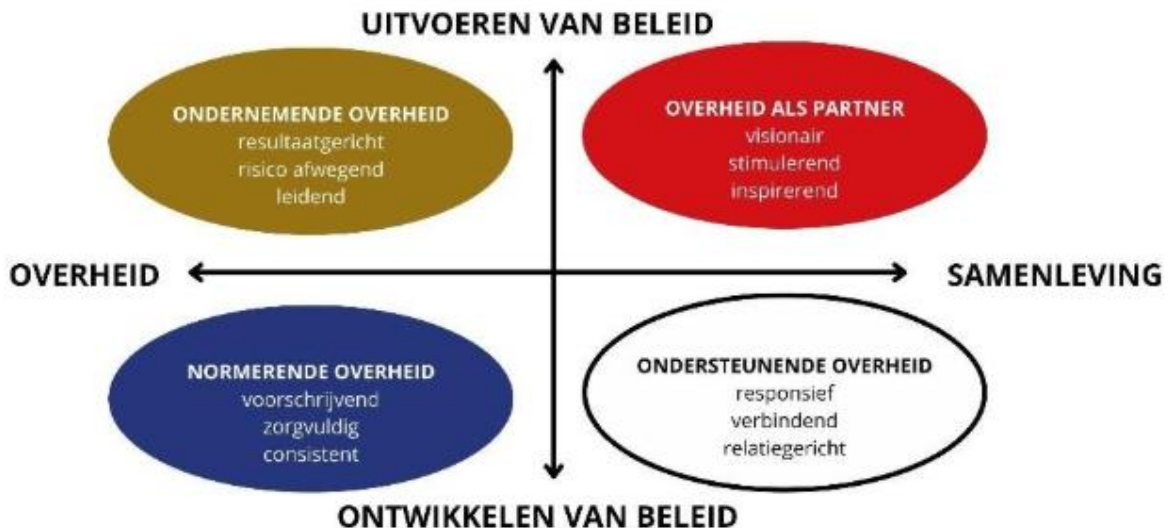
UITVOEREN VAN BELEID

ONDERNEMENDE OVERHEID
resultaatgericht
risico afwegend
leidend

OVERHEID ALS PARTNER
visionair
stimulerend
inspirerend

OVERHEID

SAMENLEVING

NORMERENDE OVERHEID
voorschrijvend
zorgvuldig
consistent

ONDERSTEUNENDE OVERHEID
responsief
verbindend
relatiegericht

ONTWIKKELEN VAN BELEID